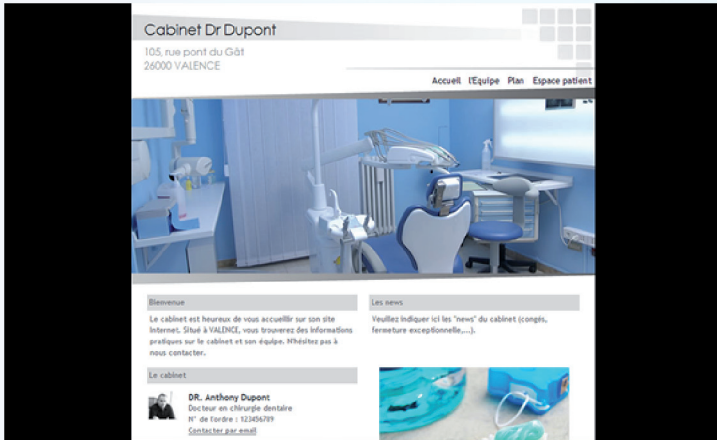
Cabinet Dr Dupont

105, rue pont du Gât
26000 VALENCE

Accueil L'Equipe Plan Espace patient

Bienvenue

Le cabinet est heureux de vous accueillir sur son site Internet. Situé à VALENCE, vous trouverez des informations pratiques sur le cabinet et son équipe. N'hésitez pas à nous contacter.

Les news

Veuillez indiquer ici les "news" du cabinet (congés, fermeture exceptionnelle,...).

Le cabinet

DR. Anthony Dupont
Docteur en chirurgie dentaire
N° de l'ordre : 123456789
Contacter par email